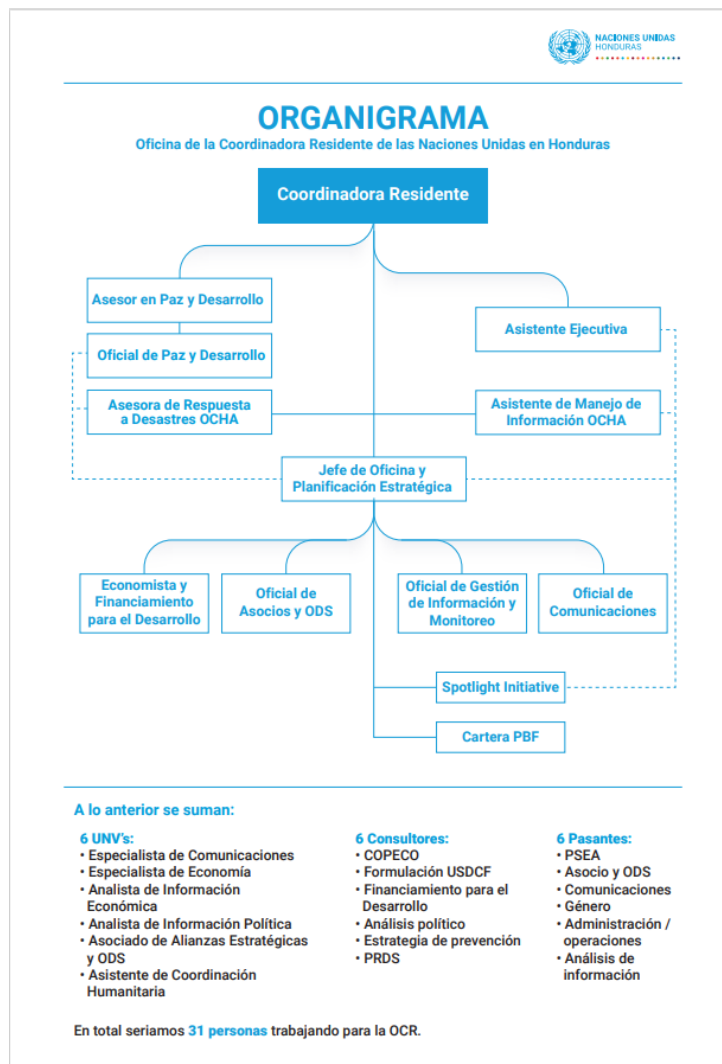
NACIONES UNIDAS
HONDURAS

ORGANIGRAMA
Oficina de la Coordinadora Residente de las Naciones Unidas en Honduras

Coordinadora Residente

Asesor en Paz y Desarrollo

Oficial de Paz y Desarrollo

Asistente Ejecutiva

Asesora de Respuesta a Desastres OCHA

Asistente de Manejo de Información OCHA

Jefe de Oficina y Planificación Estratégica

Economista y Financiamiento para el Desarrollo

Oficial de Asocios y ODS

Oficial de Gestión de Información y Monitoreo

Oficial de Comunicaciones

Spotlight Initiative

Cartera PBF

A lo anterior se suman:

6 UNV's:
• Especialista de Comunicaciones
• Especialista de Economía
• Analista de Información Económica
• Analista de Información Política
• Asociado de Alianzas Estratégicas y ODS
• Asistente de Coordinación Humanitaria

6 Consultores:
• COPECO
• Formulación USDCF
• Financiamiento para el Desarrollo
• Análisis político
• Estrategia de prevención
• PRDS

6 Pasantes:
• PSEA
• Asocio y ODS
• Comunicaciones
• Género
• Administración / operaciones
• Análisis de información

En total seriamos 31 personas trabajando para la OCR.